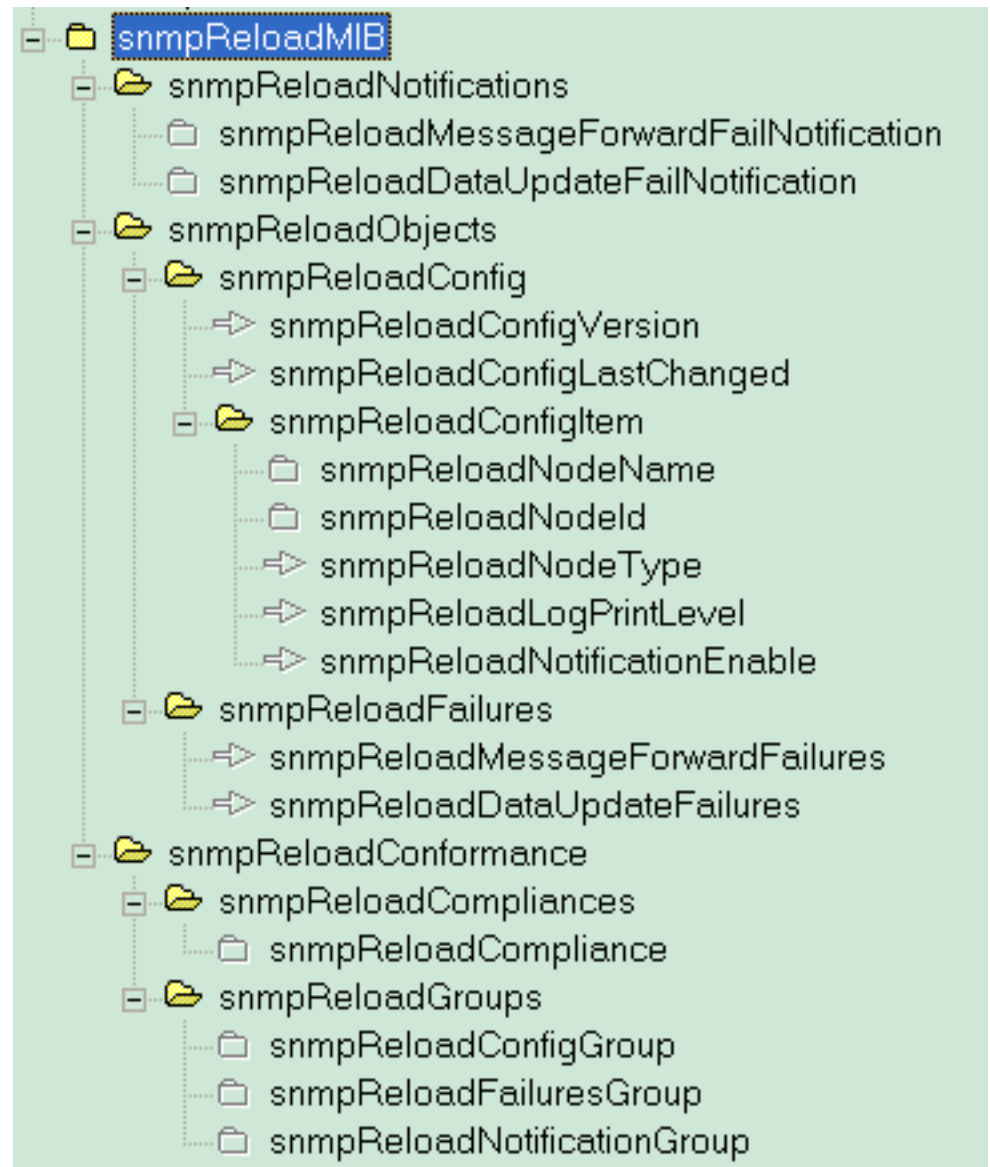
snmpReloadMIB
snmpReloadNotifications
snmpReloadMessageForwardFailNotification
snmpReloadDataUpdateFailNotification
snmpReloadObjects
snmpReloadConfig
snmpReloadConfigVersion
snmpReloadConfigLastChanged
snmpReloadConfigItem
snmpReloadNodeName
snmpReloadNodeId
snmpReloadNodeType
snmpReloadLogPrintLevel
snmpReloadNotificationEnable
snmpReloadFailures
snmpReloadMessageForwardFailures
snmpReloadDataUpdateFailures
snmpReloadConformance
snmpReloadCompliances
snmpReloadCompliance
snmpReloadGroups
snmpReloadConfigGroup
snmpReloadFailuresGroup
snmpReloadNotificationGroup